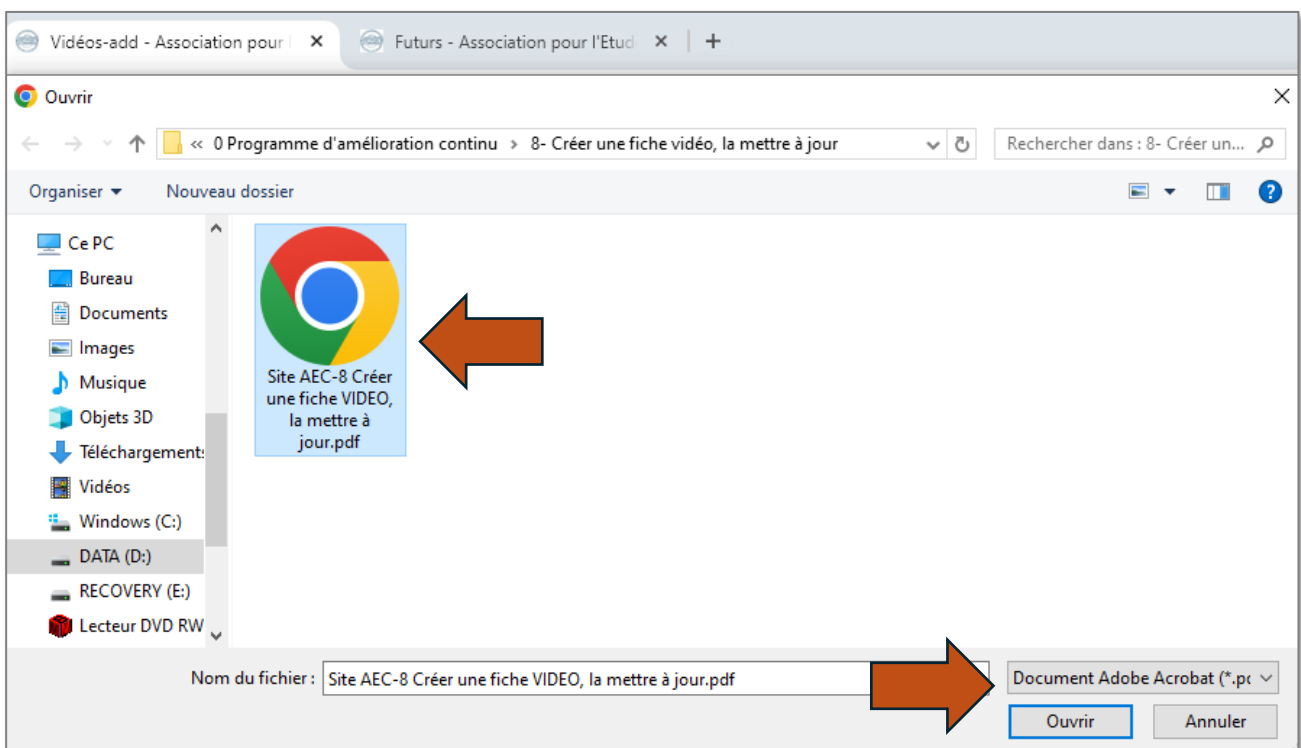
Vidéos-add - Association pour l
Futurs - Association pour l'Etud
+

Ouvrir

« 0 Programme d'amélioration continu › 8- Créer une fiche vidéo, la mettre à jour
Rechercher dans : 8- Créer un...

Organiser ▾
Nouveau dossier

Ce PC
Bureau
Documents
Images
Musique
Objets 3D
Téléchargements
Vidéos
Windows (C:)
DATA (D:)
RECOVERY (E:)
Lecteur DVD RW

Site AEC-8 Créer une fiche VIDEO, la mettre à jour.pdf

Nom du fichier : Site AEC-8 Créer une fiche VIDEO, la mettre à jour.pdf
Document Adobe Acrobat (*.pc
Ouvrir
Annuler